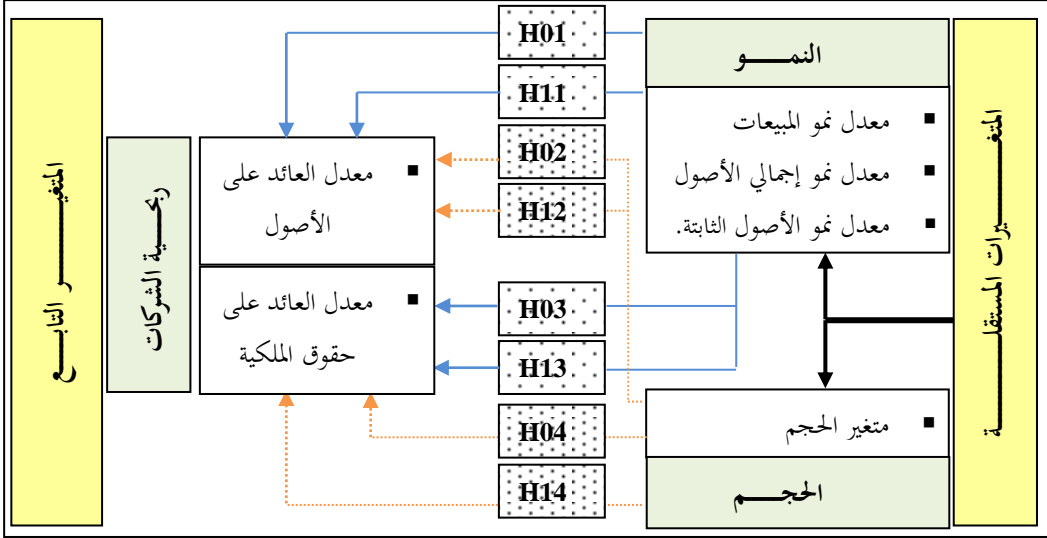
المتغيـــــرات المستقلـــــة

النمـــــو

معدل نمو المبيعات

معدل نمو إجمالي الأصول

معدل نمو الأصول الثابتة.

متغير الحجم

الحجـــم

H01

H11

H02

H12

H03

H13

H04

H14

معدل العائد على الأصول

معدل العائد على حقوق الملكية

ربحيـة الشركات

المتغيـــــر التابـــع